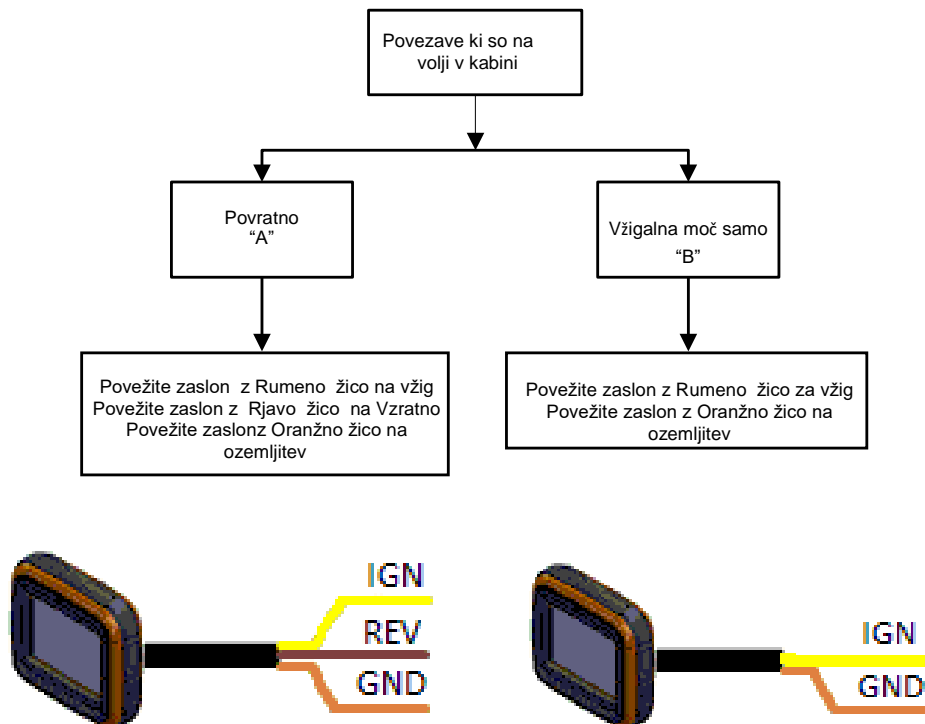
Povezave ki so na volji v kabini

Povratno
"A"

Vžigalna moč samo
"B"

Povežite zaslon z Rumeno žico na vžig
Povežite zaslon z Rjavo žico na Vzratno
Povežite zaslonz Oranžno žico na ozemljitev

Povežite zaslon z Rumeno žico za vžig
Povežite zaslon z Oranžno žico na ozemljitev

IGN
REV
GND

IGN
GND